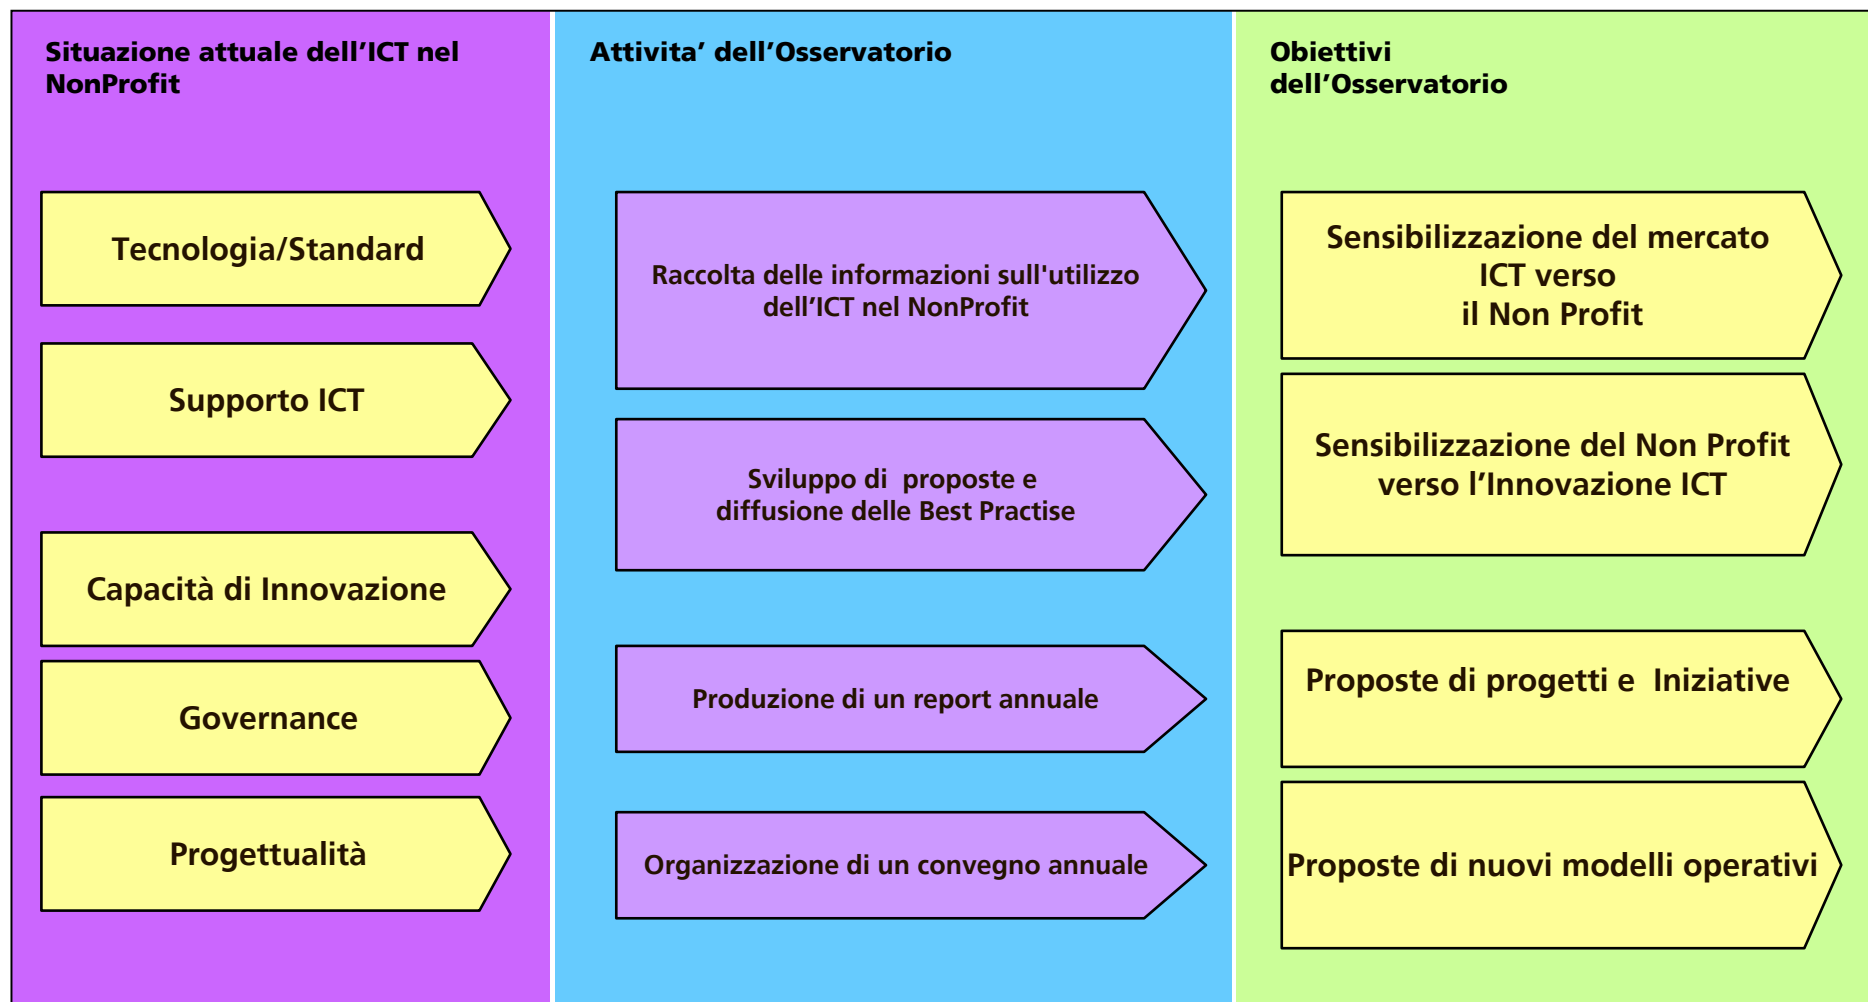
Situazione attuale dell’ICT nel NonProfit

Tecnologia/Standard

Supporto ICT

Capacità di Innovazione

Governance

Progettualità

Attivita’ dell’Osservatorio

Raccolta delle informazioni sull'utilizzo dell’ICT nel NonProfit

Sviluppo di proposte e diffusione delle Best Practise

Produzione di un report annuale

Organizzazione di un convegno annuale

Obiettivi dell’Osservatorio

Sensibilizzazione del mercato ICT verso il Non Profit

Sensibilizzazione del Non Profit verso l’Innovazione ICT

Proposte di progetti e Iniziative

Proposte di nuovi modelli operativi